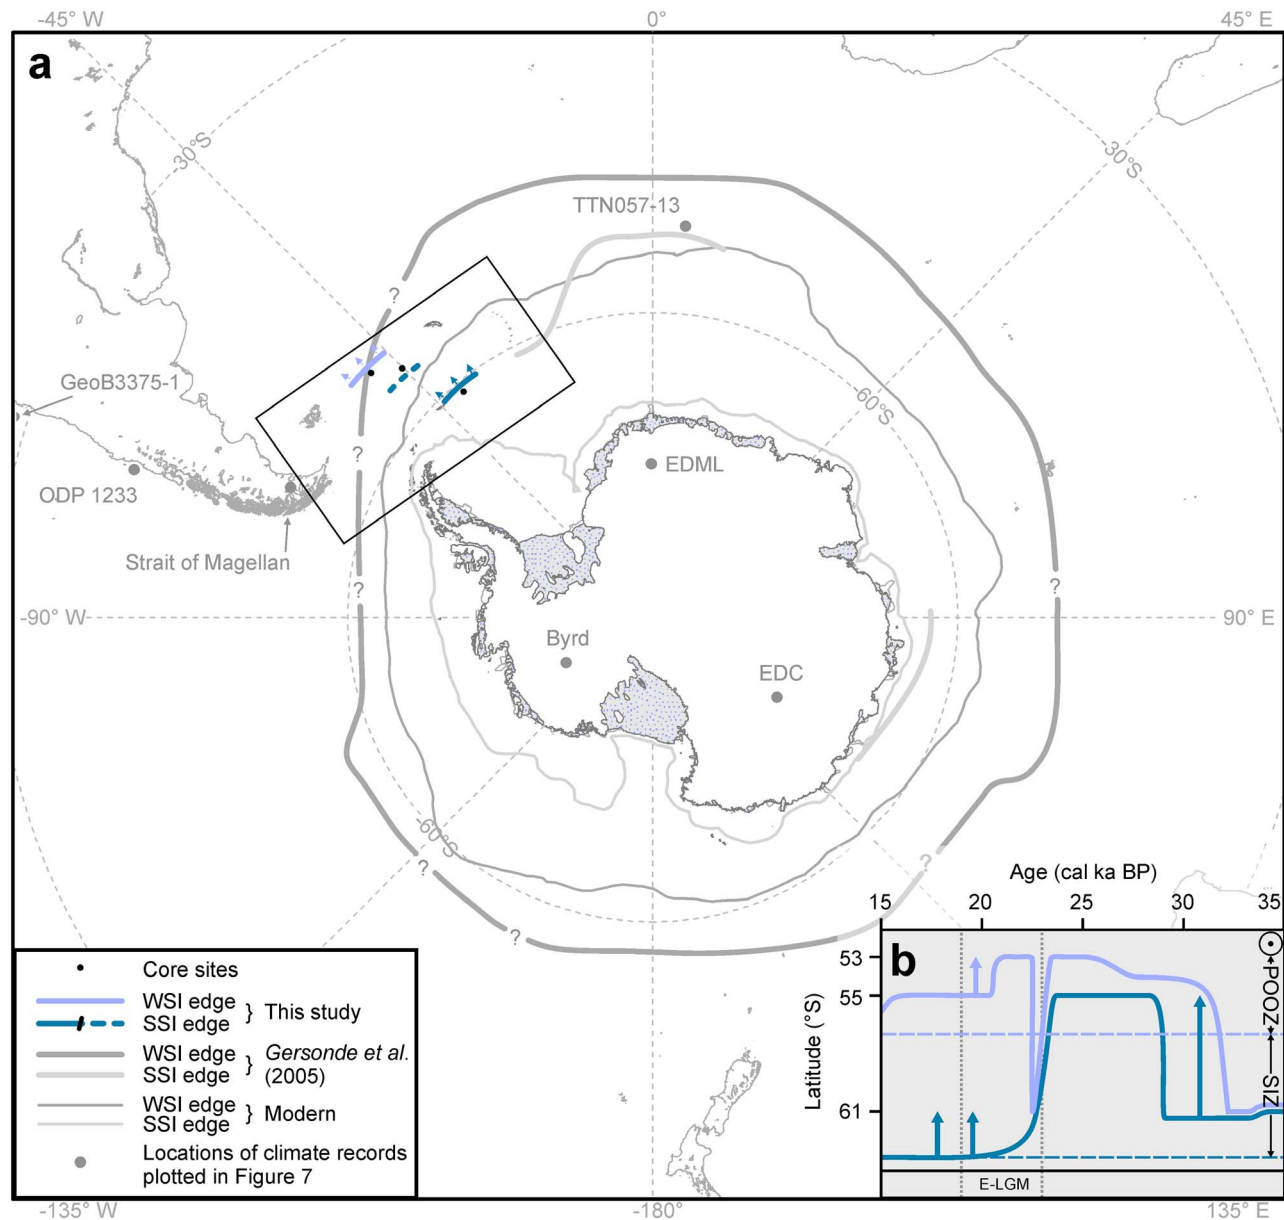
-45° W
0°
45° E
a
30°S
30°S
TTN057-13
?
GeoB3375-1
60°S
EDML
ODP 1233
?
Strait of Magellan
?
-90° W
90° E
Byrd
EDC
?
60°S
?
?
?
Age (cal ka BP)
15
20
25
30
35
b
53
55
61
Latitude (°S)
POOZ
SIZ
E-LGM
Core sites
WSI edge
SSI edge
} This study
WSI edge
SSI edge
} *Gersonde et al.* (2005)
WSI edge
SSI edge
} Modern
Locations of climate records plotted in Figure 7
-135° W
-180°
135° E